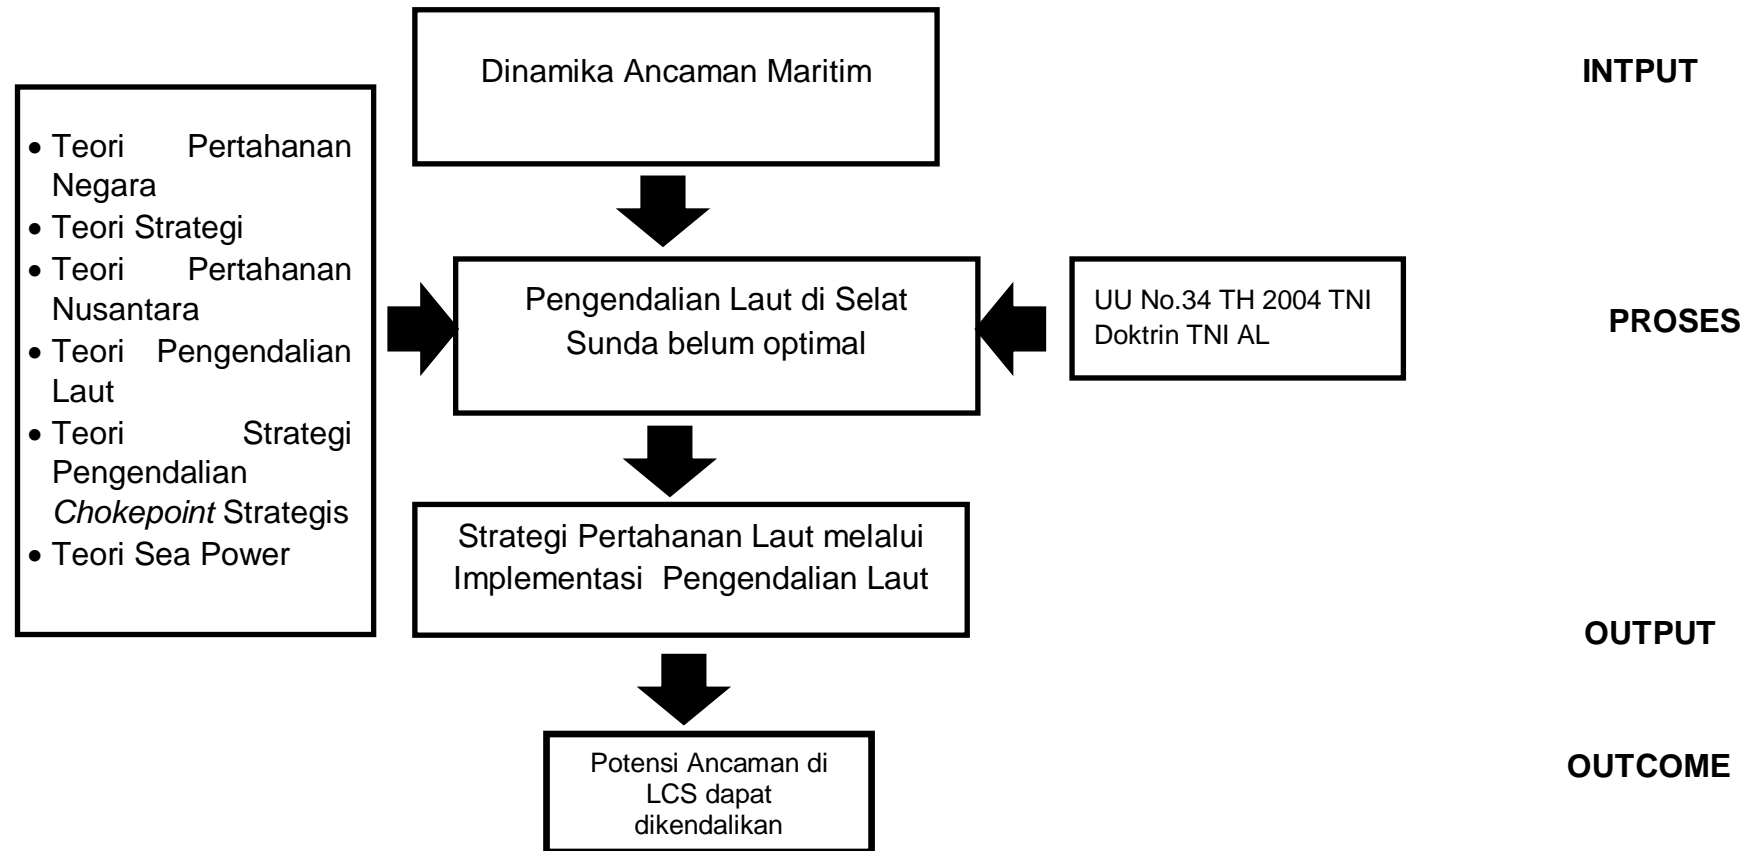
Dinamika Ancaman Maritim

INTPUT

- Teori Pertahanan Negara
- Teori Strategi
- Teori Pertahanan Nusantara
- Teori Pengendalian Laut
- Teori Strategi Pengendalian *Chokepoint* Strategis
- Teori Sea Power

Pengendalian Laut di Selat Sunda belum optimal

UU No.34 TH 2004 TNI
Doktrin TNI AL

PROSES

Strategi Pertahanan Laut melalui Implementasi Pengendalian Laut

OUTPUT

Potensi Ancaman di LCS dapat dikendalikan

OUTCOME